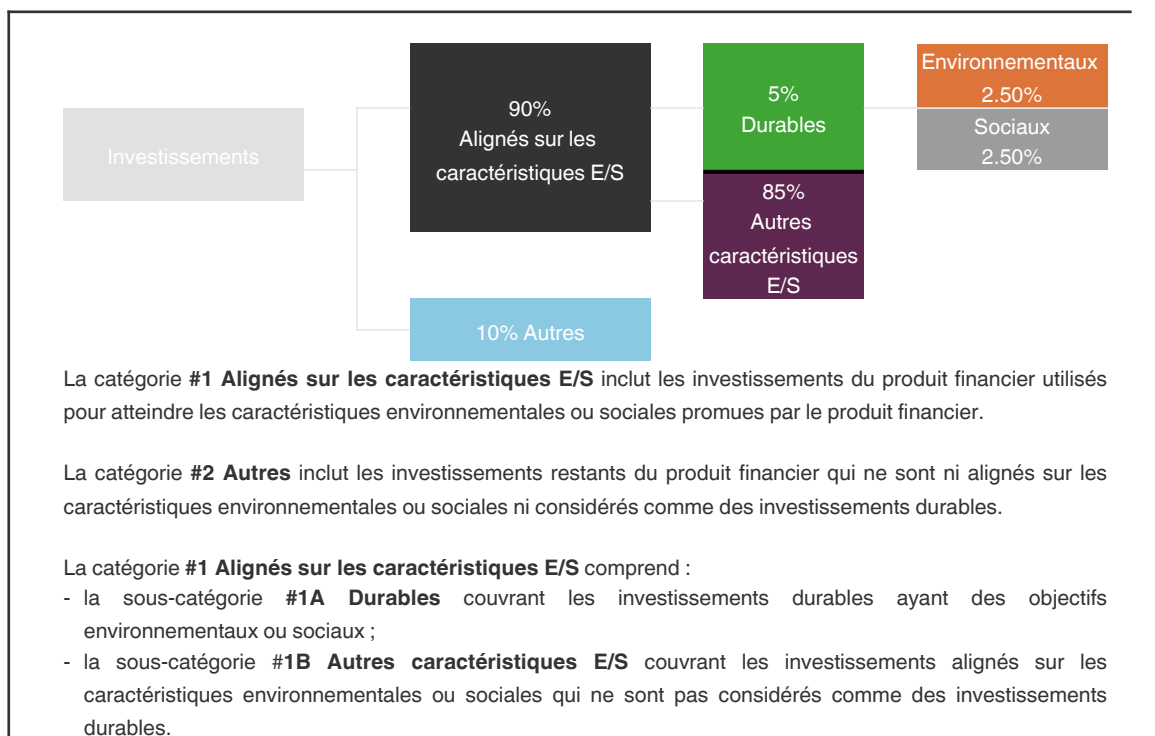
Investissements

90%
Alignés sur les caractéristiques E/S

5%
Durables

Environnementaux
2.50%

Sociaux
2.50%

85%
Autres caractéristiques E/S

10% Autres

La catégorie **#1 Alignés sur les caractéristiques E/S** inclut les investissements du produit financier utilisés pour atteindre les caractéristiques environnementales ou sociales promues par le produit financier.

La catégorie **#2 Autres** inclut les investissements restants du produit financier qui ne sont ni alignés sur les caractéristiques environnementales ou sociales ni considérés comme des investissements durables.

La catégorie **#1 Alignés sur les caractéristiques E/S** comprend :
- la sous-catégorie **#1A Durables** couvrant les investissements durables ayant des objectifs environnementaux ou sociaux ;
- la sous-catégorie #**1B Autres caractéristiques E/S** couvrant les investissements alignés sur les caractéristiques environnementales ou sociales qui ne sont pas considérés comme des investissements durables.